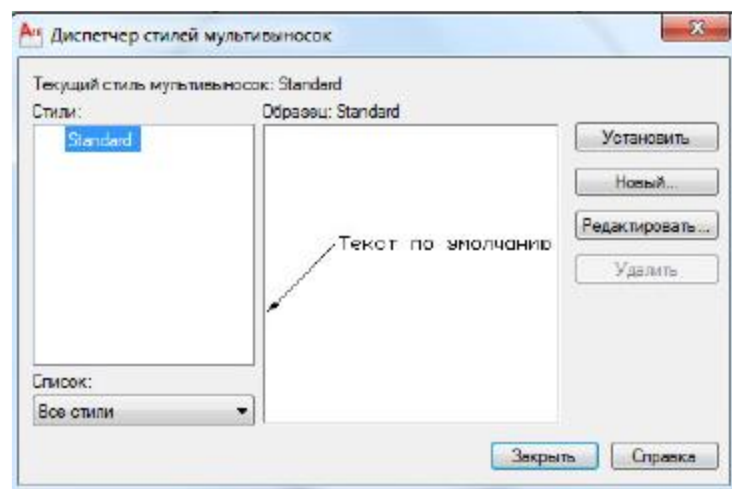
Диспетчер стилей мультивыносок

Текущий стиль мультивыносок: Standard

Стили:

Standard

Образец: Standard

Текст по умолчанию

Установить

Новый...

Редактировать...

Удалить

Список:

Все стили

Закрыть

Справка